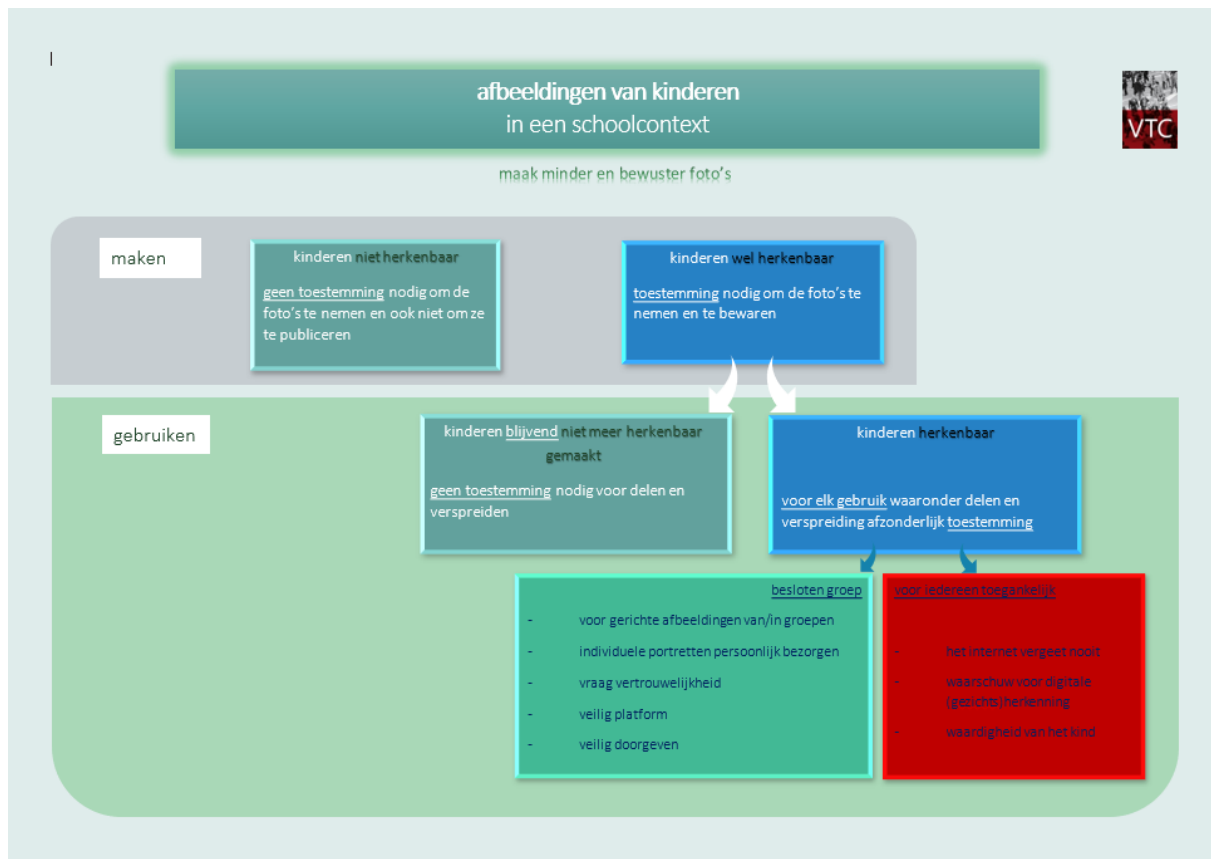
afbeeldingen van kinderen
in een schoolcontext

VTC

maak minder en bewuster foto's

maken

kinderen niet herkenbaar

geen toestemming nodig om de foto's te nemen en ook niet om ze te publiceren

kinderen wel herkenbaar

toestemming nodig om de foto's te nemen en te bewaren

gebruiken

kinderen blijvend niet meer herkenbaar gemaakt

geen toestemming nodig voor delen en verspreiden

kinderen herkenbaar

voor elk gebruik waaronder delen en verspreiding afzonderlijk toestemming

besloten groep

- voor gerichte afbeeldingen van/in groepen
- individuele portretten persoonlijk bezorgen
- vraag vertrouwelijkheid
- veilig platform
- veilig doorgeven

voor iedereen toegankelijk

- het internet vergeet nooit
- waarschuw voor digitale (gezichts)herkenning
- waardigheid van het kind